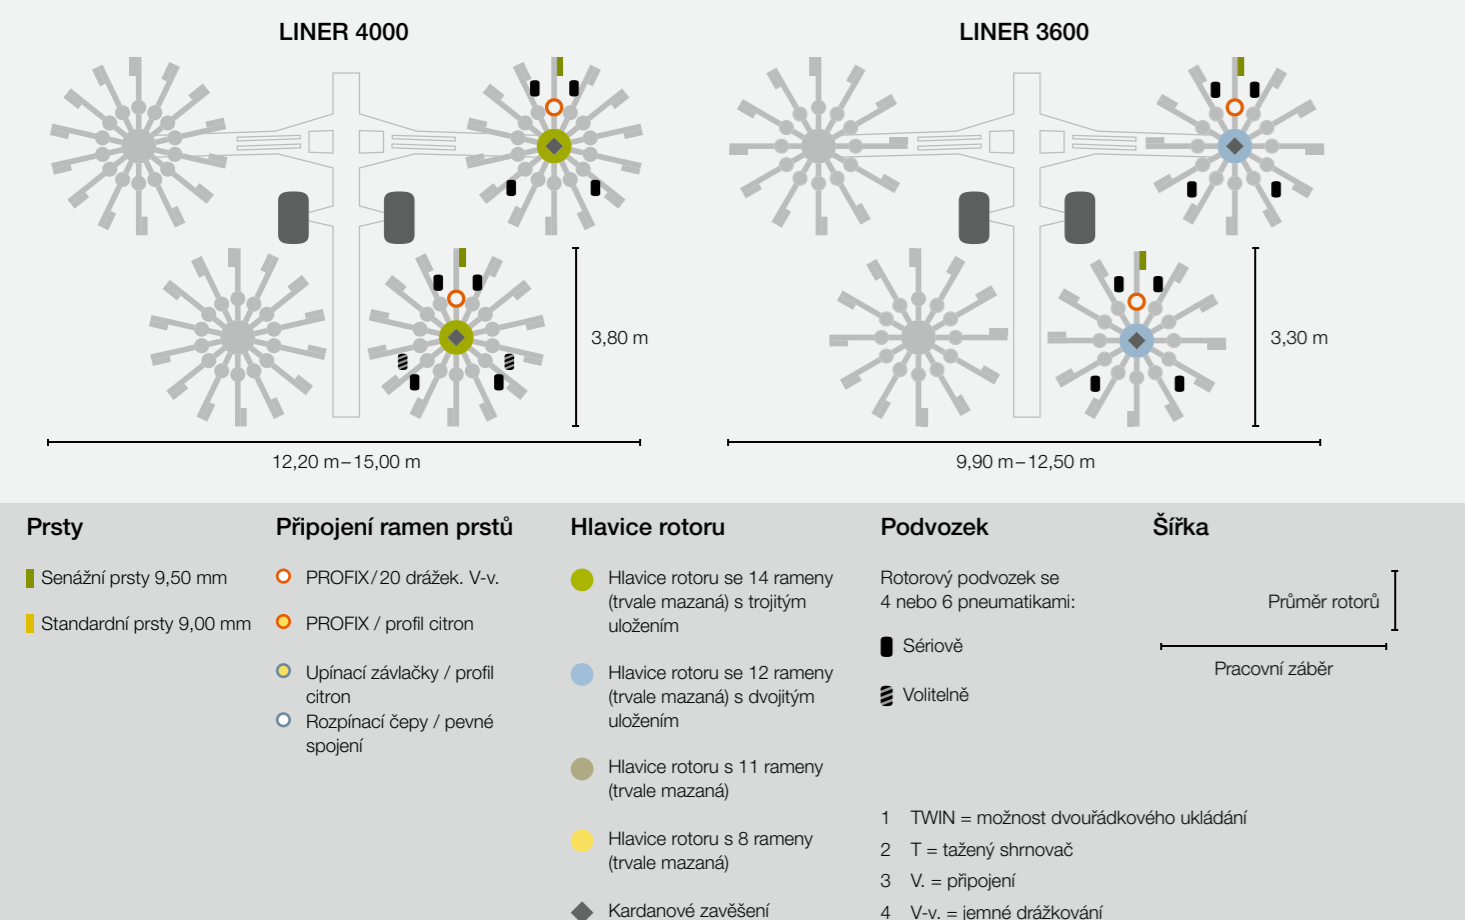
LINER 4000

3,80 m

12,20 m–15,00 m

LINER 3600

3,30 m

9,90 m–12,50 m

Prsty

Senážní prsty 9,50 mm

Standardní prsty 9,00 mm

Připojení ramen prstů

PROFIX/20 drážek. V-v.

PROFIX / profil citron

Upínací závlačky / profil citron

Rozpínací čepy / pevné spojení

Hlavice rotoru

Hlavice rotoru se 14 rameny (trvale mazaná) s trojitým uložením

Hlavice rotoru se 12 rameny (trvale mazaná) s dvojitým uložením

Hlavice rotoru s 11 rameny (trvale mazaná)

Hlavice rotoru s 8 rameny (trvale mazaná)

Kardanové zavěšení

Podvozek

Rotorový podvozek se 4 nebo 6 pneumatikami:

Sériově

Volitelně

Šířka

Průměr rotorů

Pracovní záběr

1 TWIN = možnost dvouřádkového ukládání

2 T = tažený shrnovač

3 V. = připojení

4 V-v. = jemné drážkování